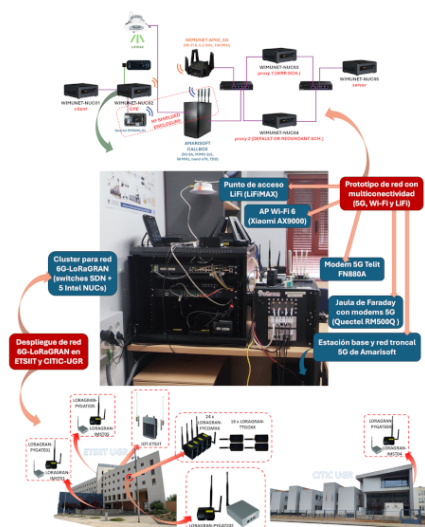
LiFiMAX

WIMUNET-AP#1: 6G
(Wi-Fi 6, 2.4 GHz, 5 GHz)

WIMUNET-NUC03
proxy 1 (MRR SCH.)

WIMUNET-NUC05
server

WIMUNET-NUC01
client

WIMUNET-NUC02
UPF

5G RAN/UE
ENCLOSURE

AMARISOFT
CALLBOX

WIMUNET-NUC04
proxy 2 (DEFAULT OR REDUNDANT SCH.)

Punto de acceso LiFi (LiFiMAX)

Prototipo de red con multiconectividad (5G, Wi-Fi y LiFi)

AP Wi-Fi 6 (Xiaomi AX9000)

Cluster para red 6G-LoRaGRAN (switches SDN + 5 Intel NUCs)

Modem 5G Telit FN880A

Jaula de Faraday con modems 5G (Quectel RM500Q)

Estación base y red troncal 5G de Amarisoft

Despliegue de red 6G-LoRaGRAN en ETSIIT y CITIC-UGR

LORAGRAN-PYGATE01

LORAGRAN-PYGATE02

LORAGRAN-RAK7268

IOT-ETSIIT

ETSIIT UGR

CITIC UGR

LORAGRAN-PYGATE03

LORAGRAN-RAK7268